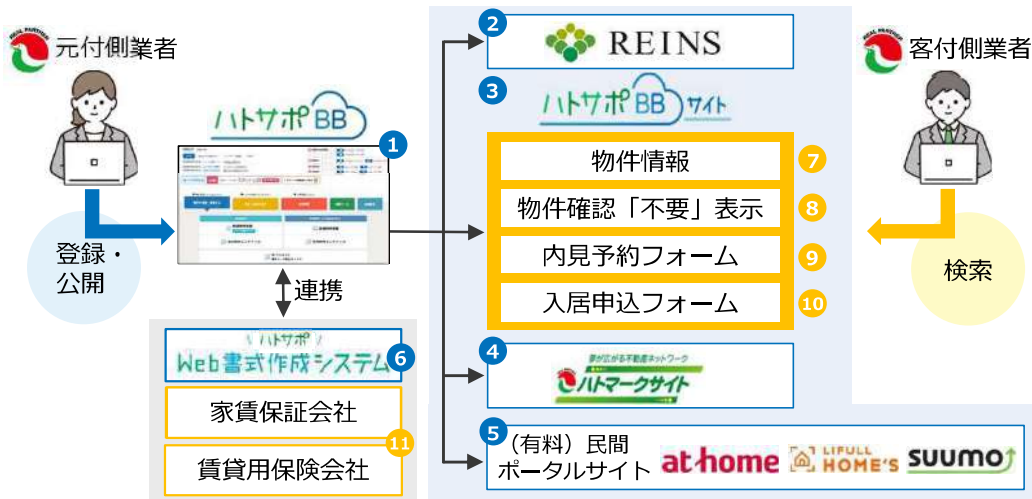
元付側業者

ハトサポBB

1

登録・公開

連携

ハトサポ
Web書式作成システム

6

家賃保証会社

賃貸用保険会社

11

2

REINS

3

ハトサポBBサイト

物件情報

7

物件確認「不要」表示

8

内見予約フォーム

9

入居申込フォーム

10

4

家が広がる不動産ネットワーク
ハトマークサイト

5

（有料）民間
ポータルサイト

athome

LIFULL HOME'S

SUUMO

客付側業者

検索